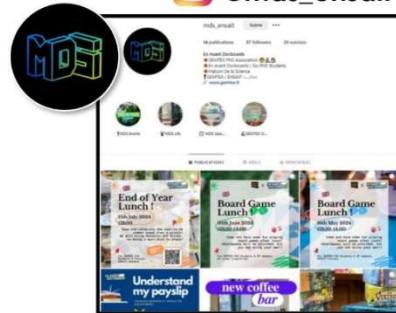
@mds_ensait

MDSi

mds_ensait Suivre ···

16 publications 87 followers 29 suivi(e)s

En Avant Doctorants
GENTEX PhD Association
En avant Doctorants | Go PhD Students
Maison De la Science
GEMTEX | ENSAIT
www.gemtex.fr

MDS Events MDS Life MDS inf... GEMTEX D...

PUBLICATIONS REELS IDENTIFIÉ(E)

End of Year Lunch!
25th July 2024
12h30

Board Game Lunch
25th June 2024
12h30

Board Game Lunch
28th May 2024
12h30

Understand my payslip

new coffee bar